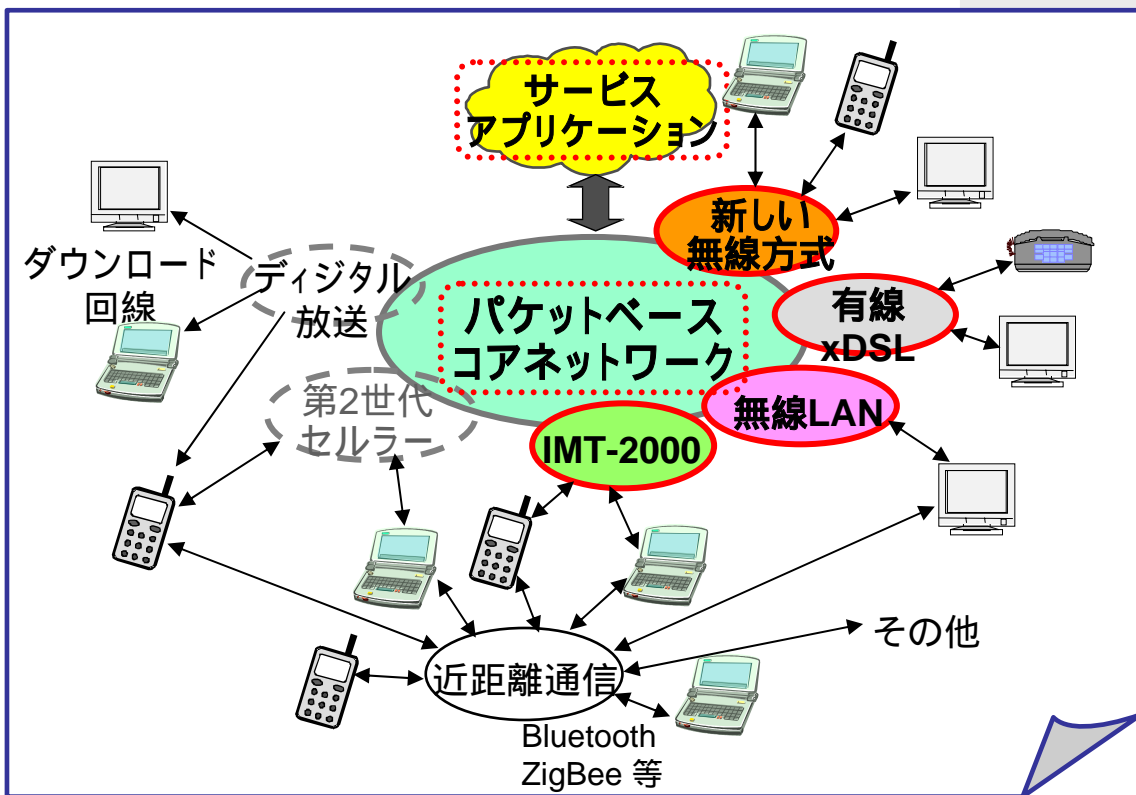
サービス
アプリケーション

新しい
無線方式

ダウンロード
回線

ディジタル
放送

パケットベース
コアネットワーク

有線
xDSL

第2世代
セルラー

無線LAN

IMT-2000

その他

近距離通信

Bluetooth
ZigBee 等